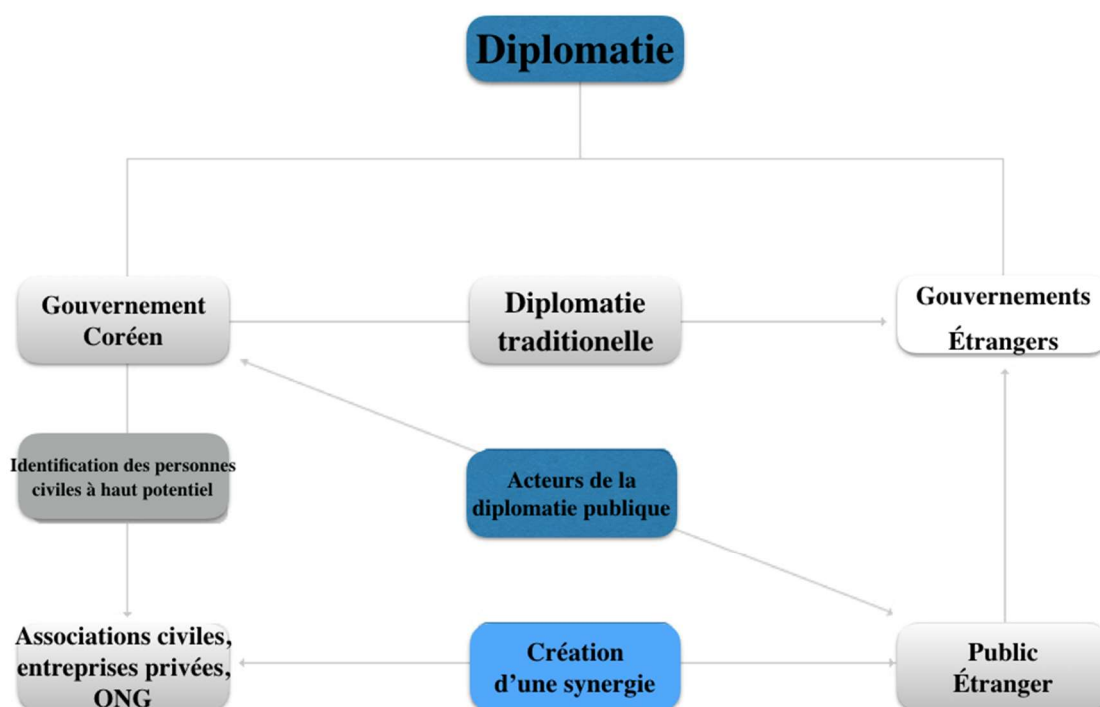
Diplomatie

Gouvernement Coréen

Diplomatie traditionelle

Gouvernements Étrangers

Identification des personnes civiles à haut potentiel

Acteurs de la diplomatie publique

Associations civiles, entreprises privées, ONG

Création d'une synergie

Public Étranger